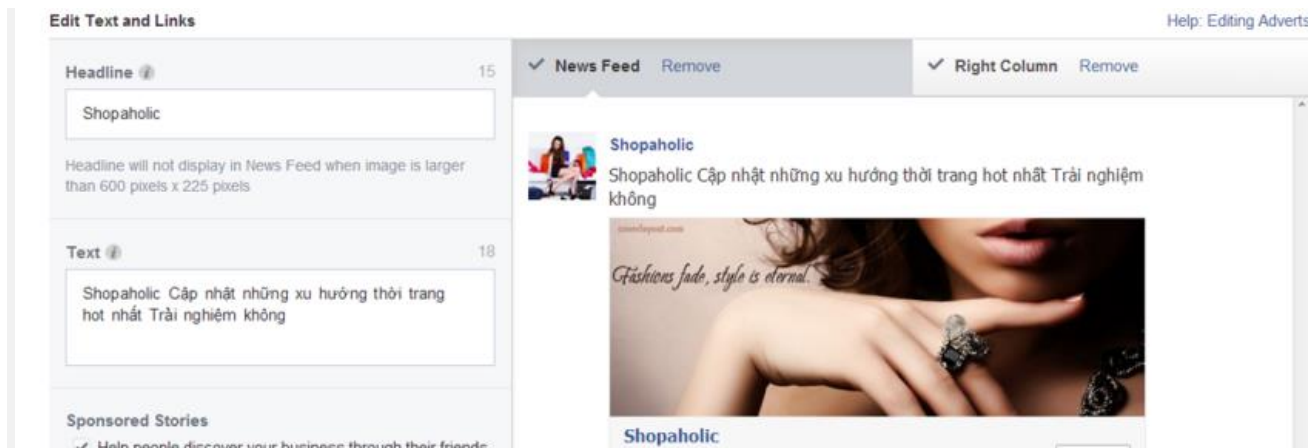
Edit Text and Links

Help: Editing Adverts

Headline

15

Shopaholic

Headline will not display in News Feed when image is larger than 600 pixels x 225 pixels

Text

18

Shopaholic Cập nhật những xu hướng thời trang hot nhất Trải nghiệm không

Sponsored Stories

Help people discover your business through their friends

✓ News Feed Remove

✓ Right Column Remove

Shopaholic

Shopaholic Cập nhật những xu hướng thời trang hot nhất Trải nghiệm không

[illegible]

Fashions fade, style is eternal.

Shopaholic